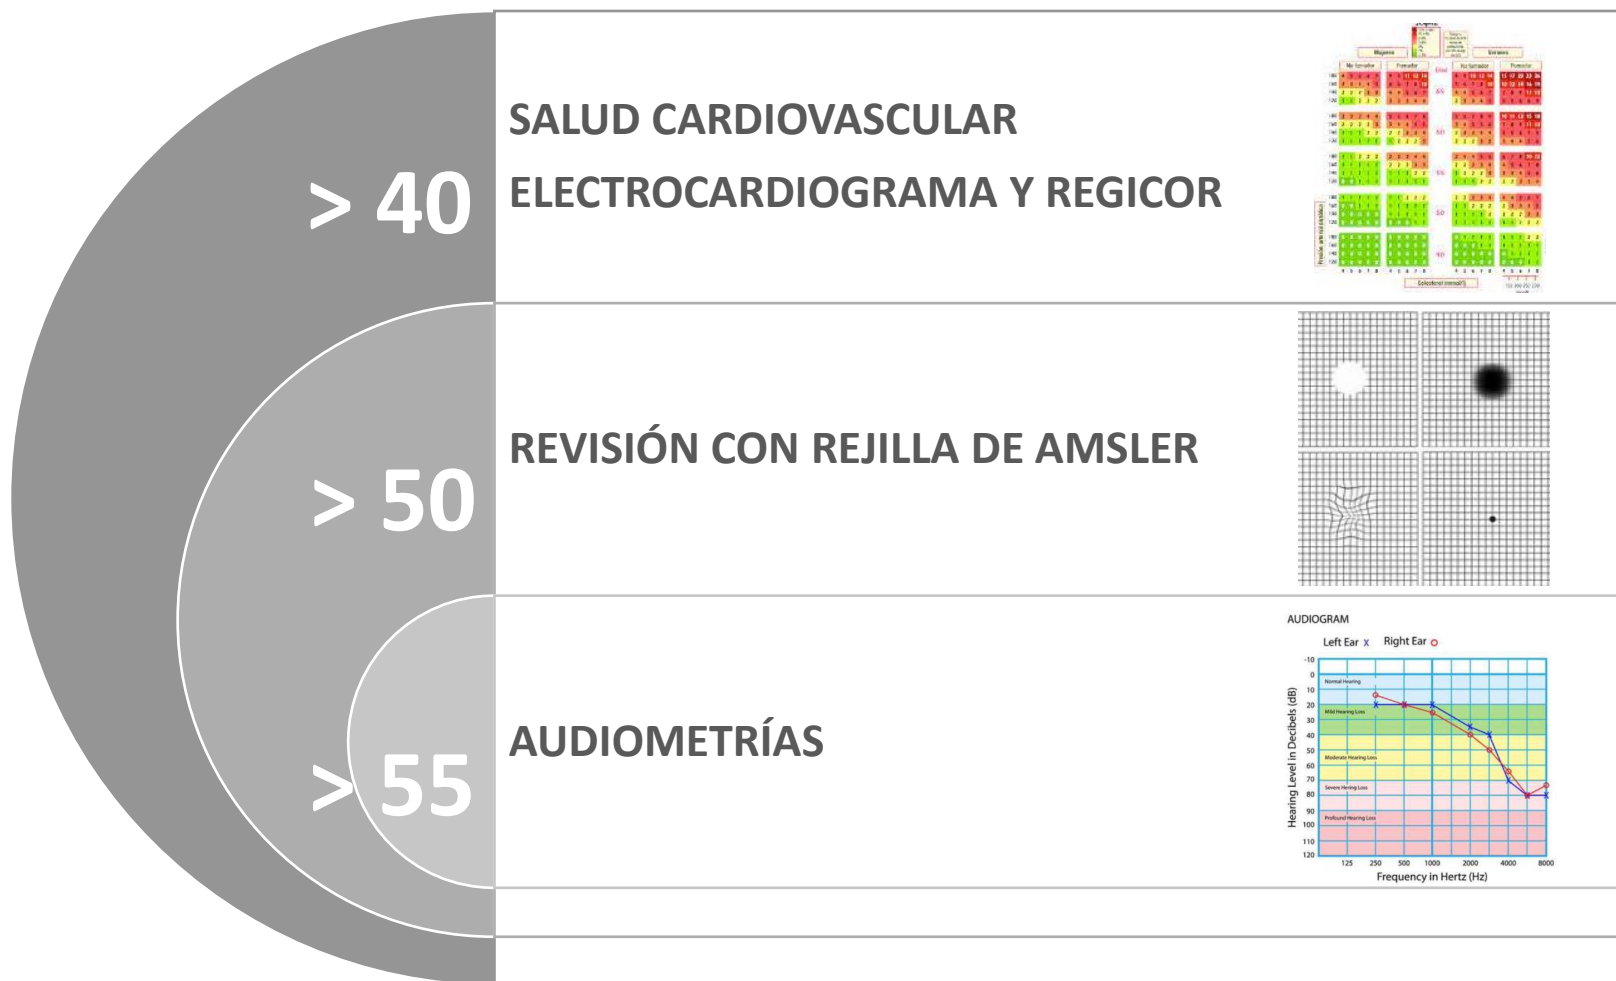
> 40

SALUD CARDIOVASCULAR

ELECTROCARDIOGRAMA Y REGICOR

Mujeres

Varones

No fumador

Fumador

No fumador

Fumador

Colesterol (mmol/l)

Presión arterial sistólica

> 50

REVISIÓN CON REJILLA DE AMSLER

> 55

AUDIOMETRÍAS

AUDIOGRAM

Left Ear X Right Ear O

Hearing Level in Decibels (dB)

-10
0
10
20
30
40
50
60
70
80
90
100
110
120

Normal Hearing

Mild Hearing Loss

Moderate Hearing Loss

Severe Hering Loss

Profound Hearing Loss

125 250 500 1000 2000 4000 8000

Frequency in Hertz (Hz)